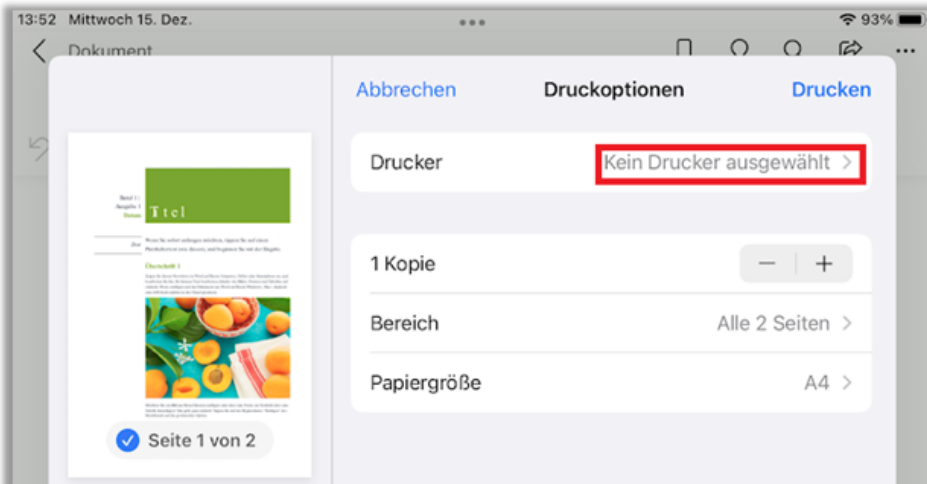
13:52 Mittwoch 15. Dez.

93%

Dokument

Abbrechen

Druckoptionen

Drucken

Drucker

Kein Drucker ausgewählt

1 Kopie

−

+

Bereich

Alle 2 Seiten

Papiergröße

A4

Titel

Überschrift 1

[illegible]

Seite 1 von 2